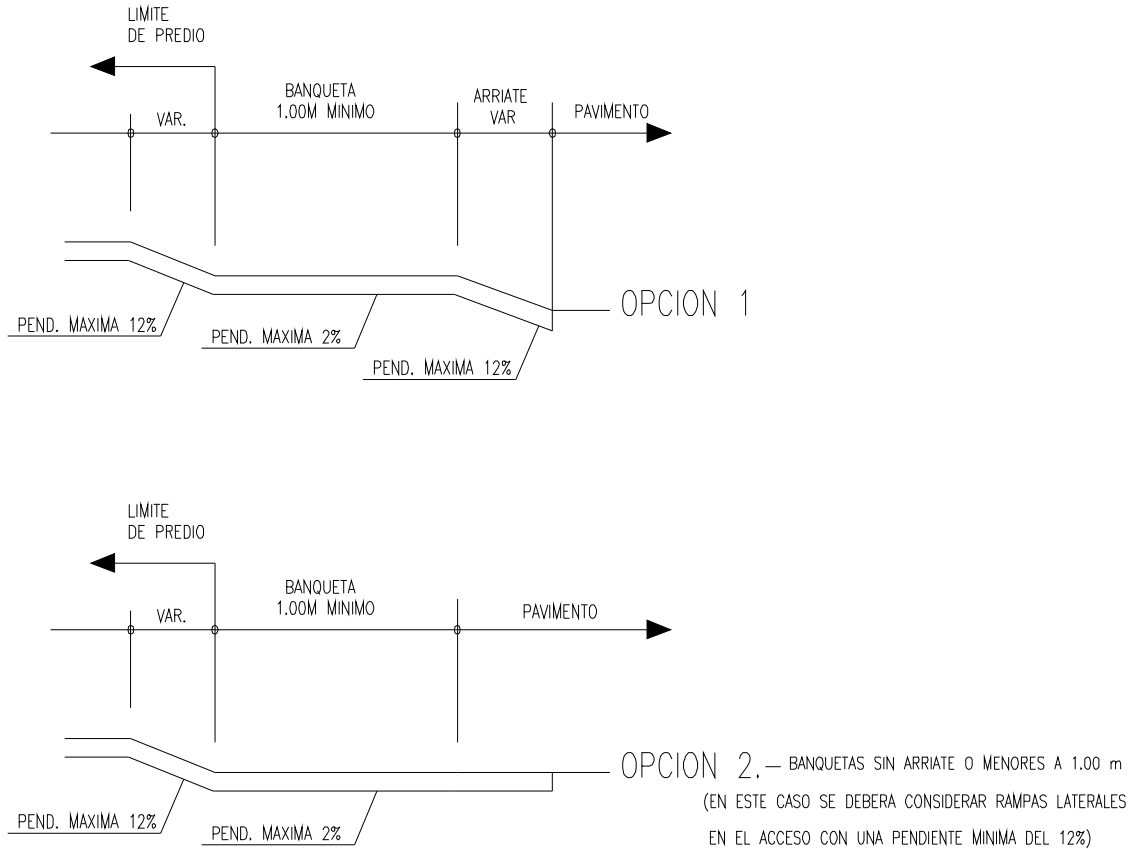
LIMITE
DE PREDIO

VAR.

BANQUETA
1.00M MINIMO

ARRIATE
VAR

PAVIMENTO

OPCION 1

PEND. MAXIMA 12%

PEND. MAXIMA 2%

PEND. MAXIMA 12%

LIMITE
DE PREDIO

VAR.

BANQUETA
1.00M MINIMO

PAVIMENTO

OPCION 2.— BANQUETAS SIN ARRIATE O MENORES A 1.00 m
(EN ESTE CASO SE DEBERA CONSIDERAR RAMPAS LATERALES EN EL ACCESO CON UNA PENDIENTE MINIMA DEL 12%)

PEND. MAXIMA 12%

PEND. MAXIMA 2%